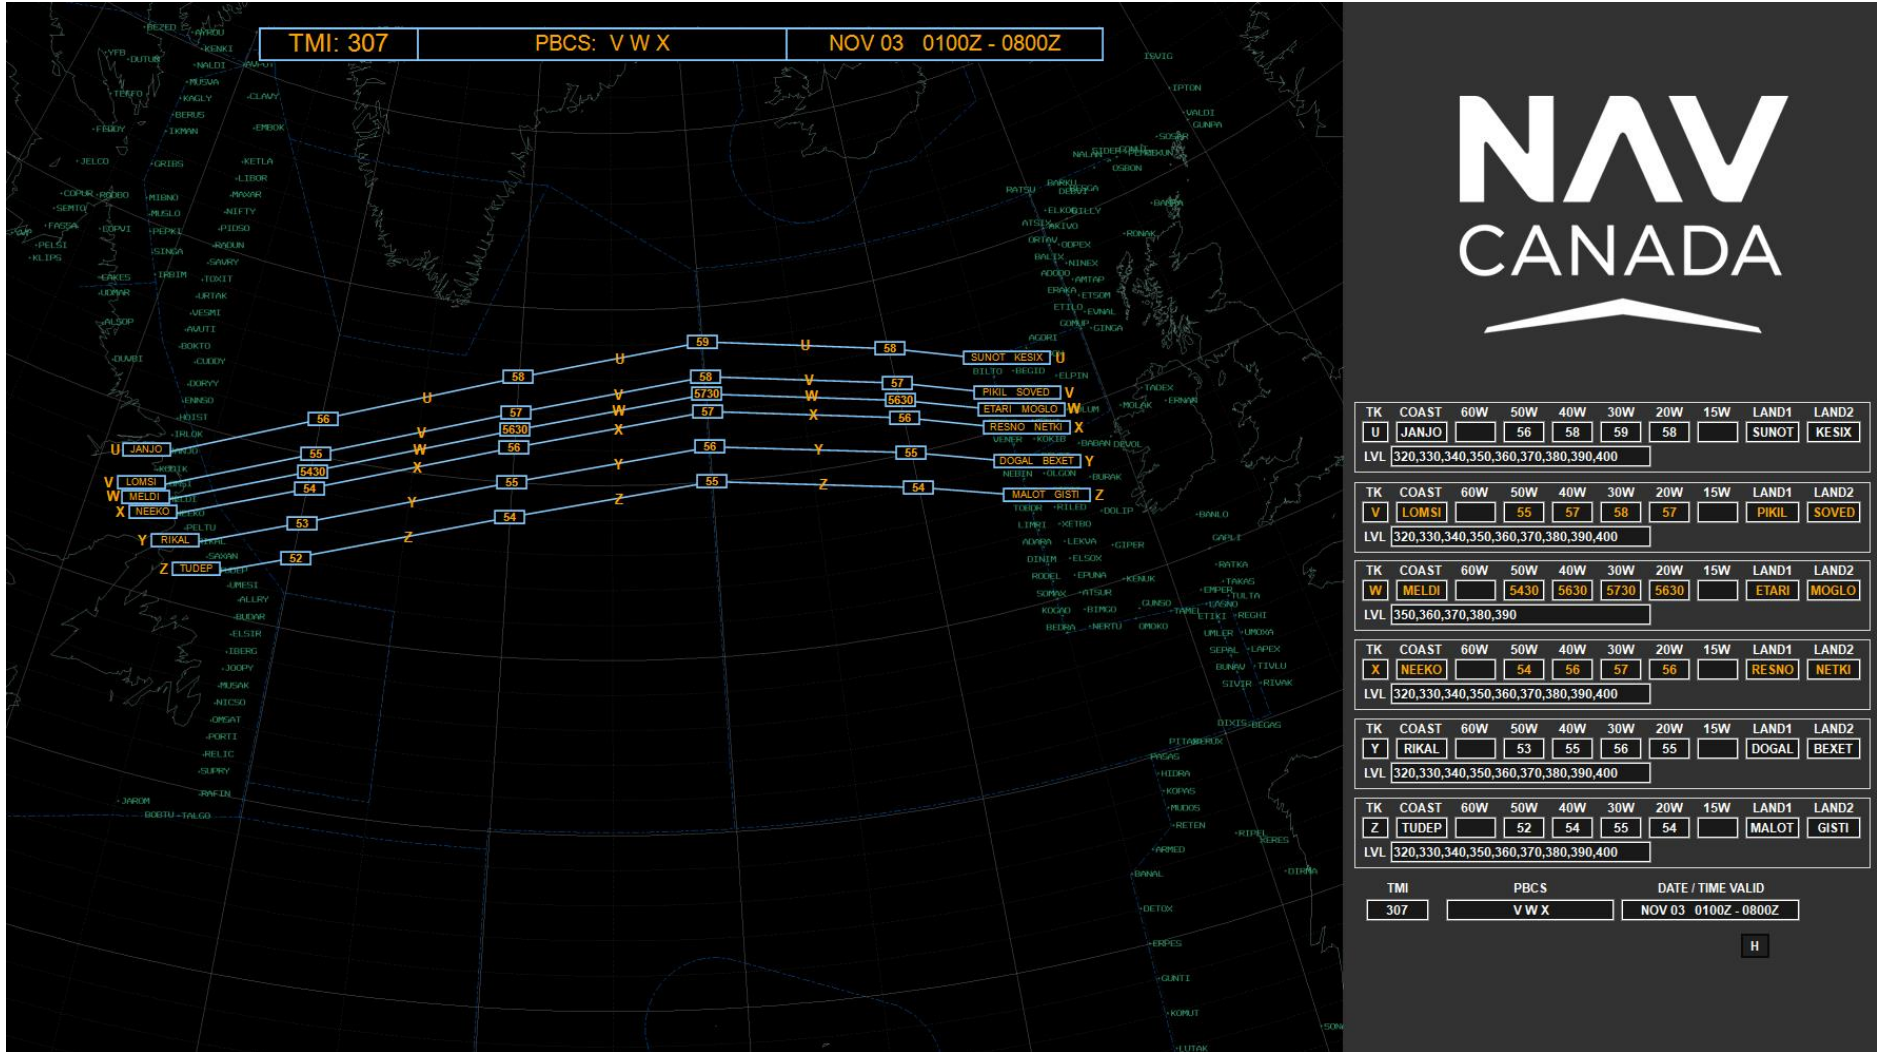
TMI: 307 | PBCS: V W X | NOV 03 0100Z - 0800Z

U JANJO 56 U 58 U 59 U 58 SUNOT KESIX U
V LOMSI 55 V 57 V 58 V 57 PIKIL SOVED V
W MELDI 5430 W 5630 W 5730 W 5630 ETARI MOGLO W
X NEEKO 54 X 56 X 57 X 56 RESNO NETKI X
Y RIKAL 53 Y 55 Y 56 Y 55 DOGAL BEXET Y
Z TUDEP 52 Z 54 Z 55 Z 54 MALOT GISTI Z

NAV CANADA

| TK | COAST | 60W | 50W | 40W | 30W | 20W | 15W | LAND1 | LAND2 |
|---|---|---|---|---|---|---|---|---|---|
| U | JANJO | | 56 | 58 | 59 | 58 | | SUNOT | KESIX |
| LVL | 320,330,340,350,360,370,380,390,400 | | | | | | | | |
| V | LOMSI | | 55 | 57 | 58 | 57 | | PIKIL | SOVED |
| LVL | 320,330,340,350,360,370,380,390,400 | | | | | | | | |
| W | MELDI | | 5430 | 5630 | 5730 | 5630 | | ETARI | MOGLO |
| LVL | 350,360,370,380,390 | | | | | | | | |
| X | NEEKO | | 54 | 56 | 57 | 56 | | RESNO | NETKI |
| LVL | 320,330,340,350,360,370,380,390,400 | | | | | | | | |
| Y | RIKAL | | 53 | 55 | 56 | 55 | | DOGAL | BEXET |
| LVL | 320,330,340,350,360,370,380,390,400 | | | | | | | | |
| Z | TUDEP | | 52 | 54 | 55 | 54 | | MALOT | GISTI |
| LVL | 320,330,340,350,360,370,380,390,400 | | | | | | | | |

| TMI | PBCS | DATE / TIME VALID |
|---|---|---|
| 307 | V W X | NOV 03 0100Z - 0800Z |

H